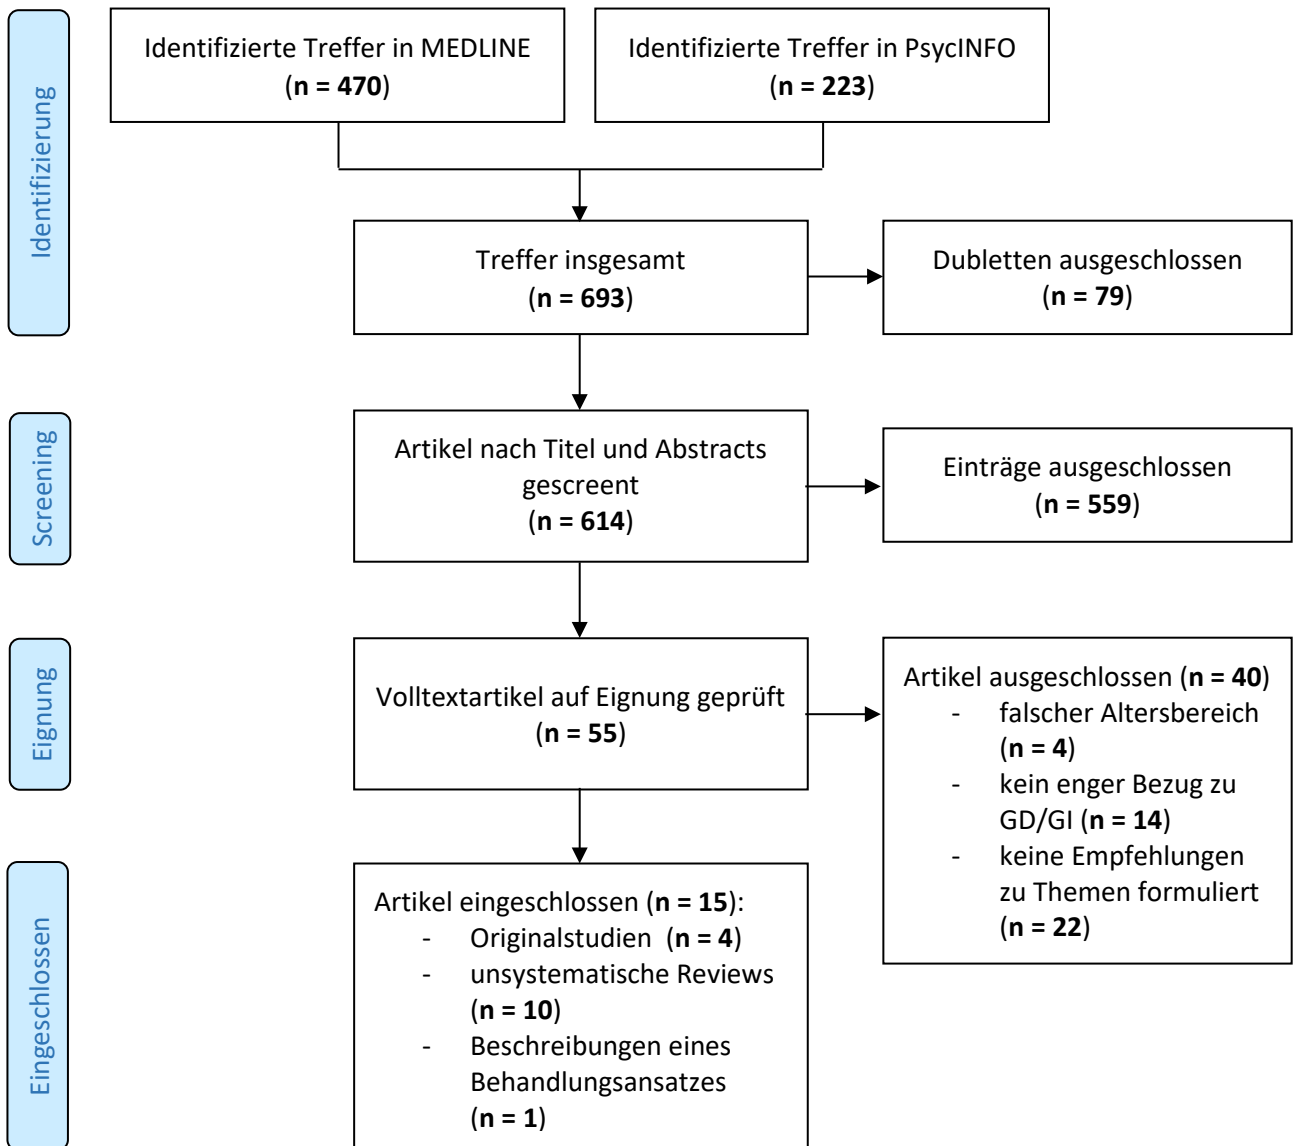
Identifizierung

Identifizierte Treffer in MEDLINE (**n = 470**)

Identifizierte Treffer in PsycINFO (**n = 223**)

Treffer insgesamt (**n = 693**)

Dubletten ausgeschlossen (**n = 79**)

Screening

Artikel nach Titel und Abstracts gescreent (**n = 614**)

Einträge ausgeschlossen (**n = 559**)

Eignung

Volltextartikel auf Eignung geprüft (**n = 55**)

Artikel ausgeschlossen (**n = 40**)
- falscher Altersbereich (**n = 4**)
- kein enger Bezug zu GD/GI (**n = 14**)
- keine Empfehlungen zu Themen formuliert (**n = 22**)

Eingeschlossen

Artikel eingeschlossen (**n = 15**):
- Originalstudien (**n = 4**)
- unsystematische Reviews (**n = 10**)
- Beschreibungen eines Behandlungsansatzes (**n = 1**)